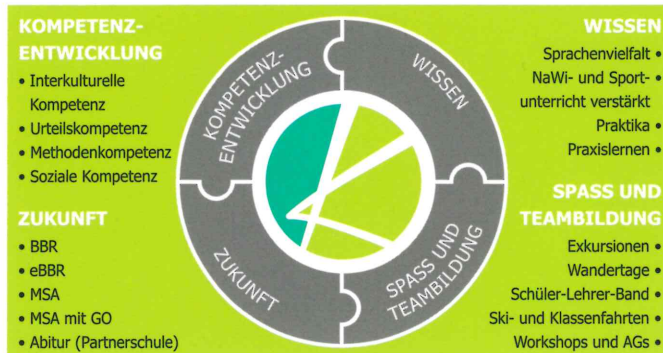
KOMPETENZ-ENTWICKLUNG
• Interkulturelle Kompetenz
• Urteilskompetenz
• Methodenkompetenz
• Soziale Kompetenz

ZUKUNFT
• BBR
• eBBR
• MSA
• MSA mit GO
• Abitur (Partnerschule)

KOMPETENZ-ENTWICKLUNG

WISSEN

ZUKUNFT

SPASS UND TEAMBILDUNG

WISSEN
Sprachenvielfalt •
NaWi- und Sportunterricht verstärkt •
Praktika •
Praxislernen •

SPASS UND TEAMBILDUNG
Exkursionen •
Wandertage •
Schüler-Lehrer-Band •
Ski- und Klassenfahrten •
Workshops und AGs •